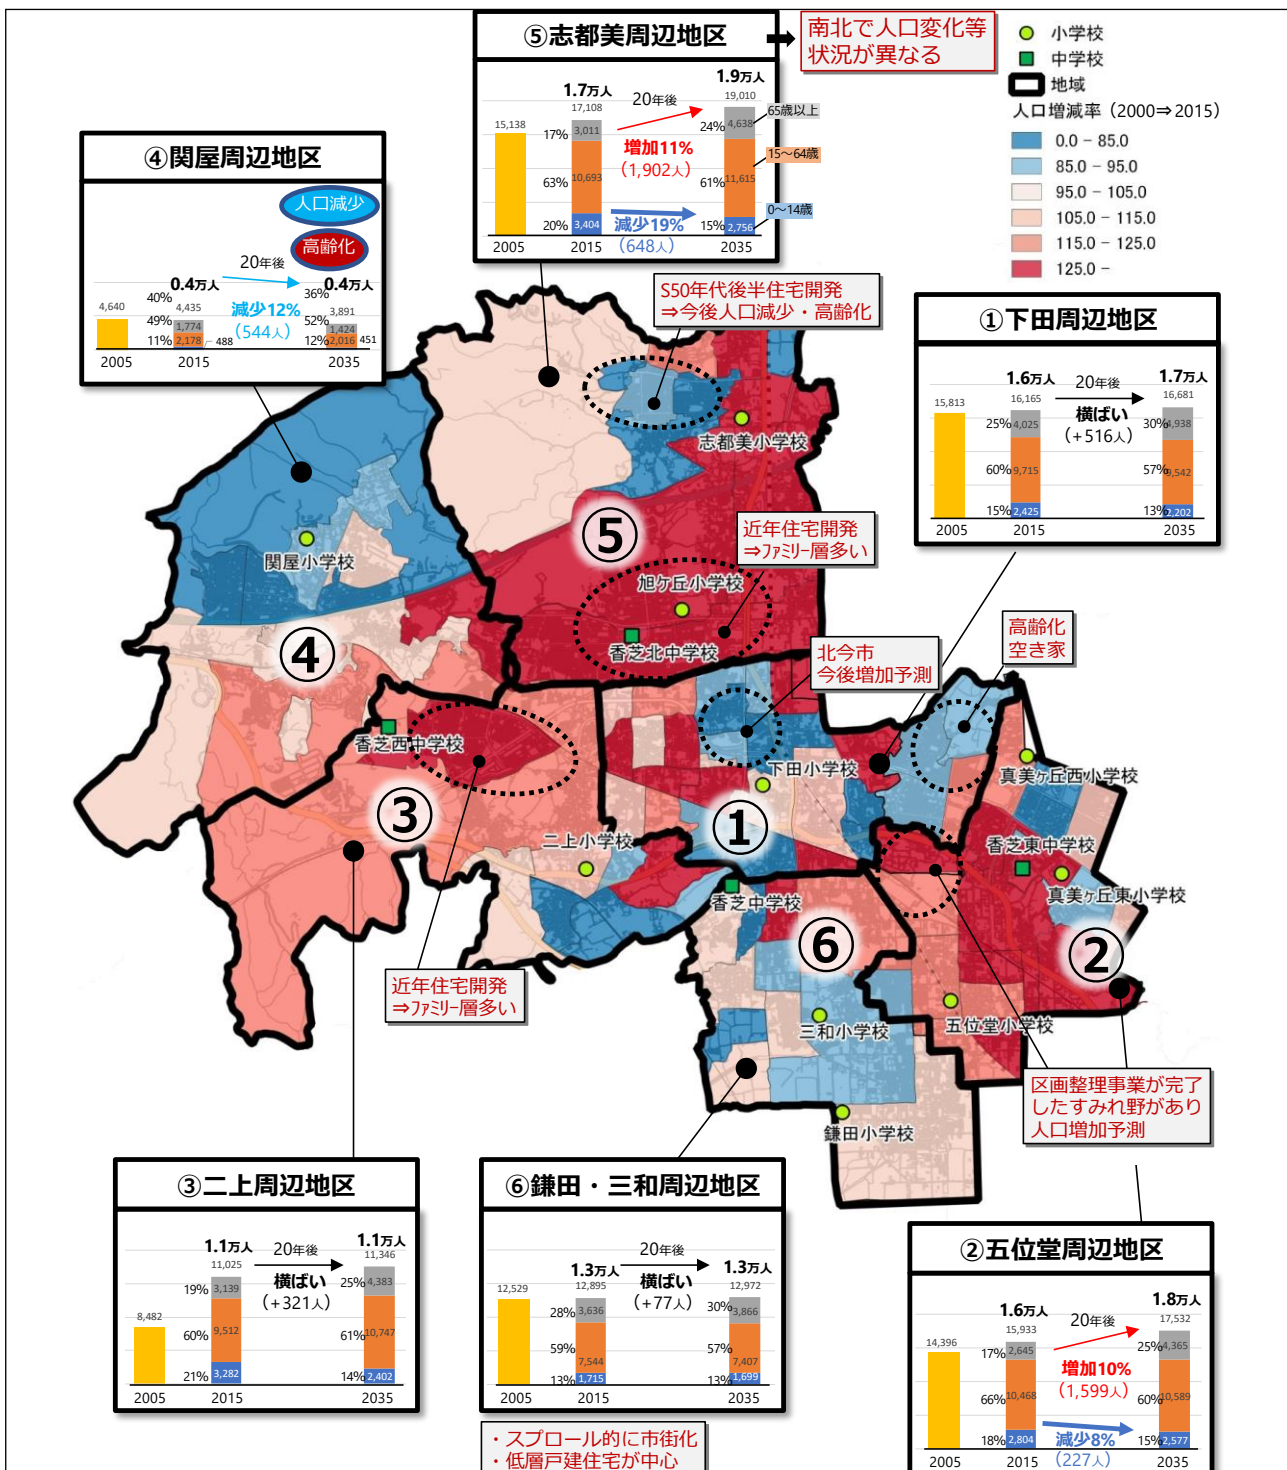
⑤志都美周辺地区

南北で人口変化等状況が異なる

小学校
中学校
地域
人口増減率（2000⇒2015）
0.0 – 85.0
85.0 – 95.0
95.0 – 105.0
105.0 – 115.0
115.0 – 125.0
125.0 –

1.7万人 20年後 1.9万人
15,138 17,108 19,010
17% 3,011 24% 4,638 65歳以上
増加11% (1,902人)
63% 10,693 61% 11,615 15～64歳
20% 3,404 減少19% (648人) 15% 2,756 0～14歳
2005 2015 2035

④関屋周辺地区

人口減少
高齢化
20年後
0.4万人 0.4万人
4,640 4,435 3,891
40% 36%
49% 1,774 減少12% (544人) 52% 1,424
11% 2,178 488 12% 2,016 451
2005 2015 2035

S50年代後半住宅開発
⇒今後人口減少・高齢化

①下田周辺地区

1.6万人 20年後 1.7万人
15,813 16,165 16,681
25% 4,025 横ばい (+516人) 30% 4,938
60% 9,715 57% 9,542
15% 2,425 13% 2,202
2005 2015 2035

志都美小学校
5
近年住宅開発
⇒ファミリー層多い
関屋小学校
旭ケ丘小学校
香芝北中学校
4
北今市
今後増加予測
高齢化
空き家
香芝西中学校
下田小学校
真美ヶ丘西小学校
3
1
二上小学校
香芝東中学校
真美ヶ丘東小学校
香芝中学校
6
2
近年住宅開発
⇒ファミリー層多い
三和小学校
五位堂小学校
区画整理事業が完了
したすみれ野があり
人口増加予測
鎌田小学校

③二上周辺地区

1.1万人 20年後 1.1万人
11,025 11,346
8,482
19% 3,139 横ばい (+321人) 25% 4,383
60% 9,512 61% 10,747
21% 3,282 14% 2,402
2005 2015 2035

⑥鎌田・三和周辺地区

20年後
1.3万人 1.3万人
12,529 12,895 12,972
28% 3,636 横ばい (+77人) 30% 3,866
59% 7,544 57% 7,407
13% 1,715 13% 1,699
2005 2015 2035

・スプロール的に市街化
・低層戸建住宅が中心

②五位堂周辺地区

1.6万人 20年後 1.8万人
14,396 15,933 17,532
17% 2,645 25% 4,365
66% 10,468 増加10% (1,599人) 60% 10,589
18% 2,804 減少8% (227人) 15% 2,577
2005 2015 2035